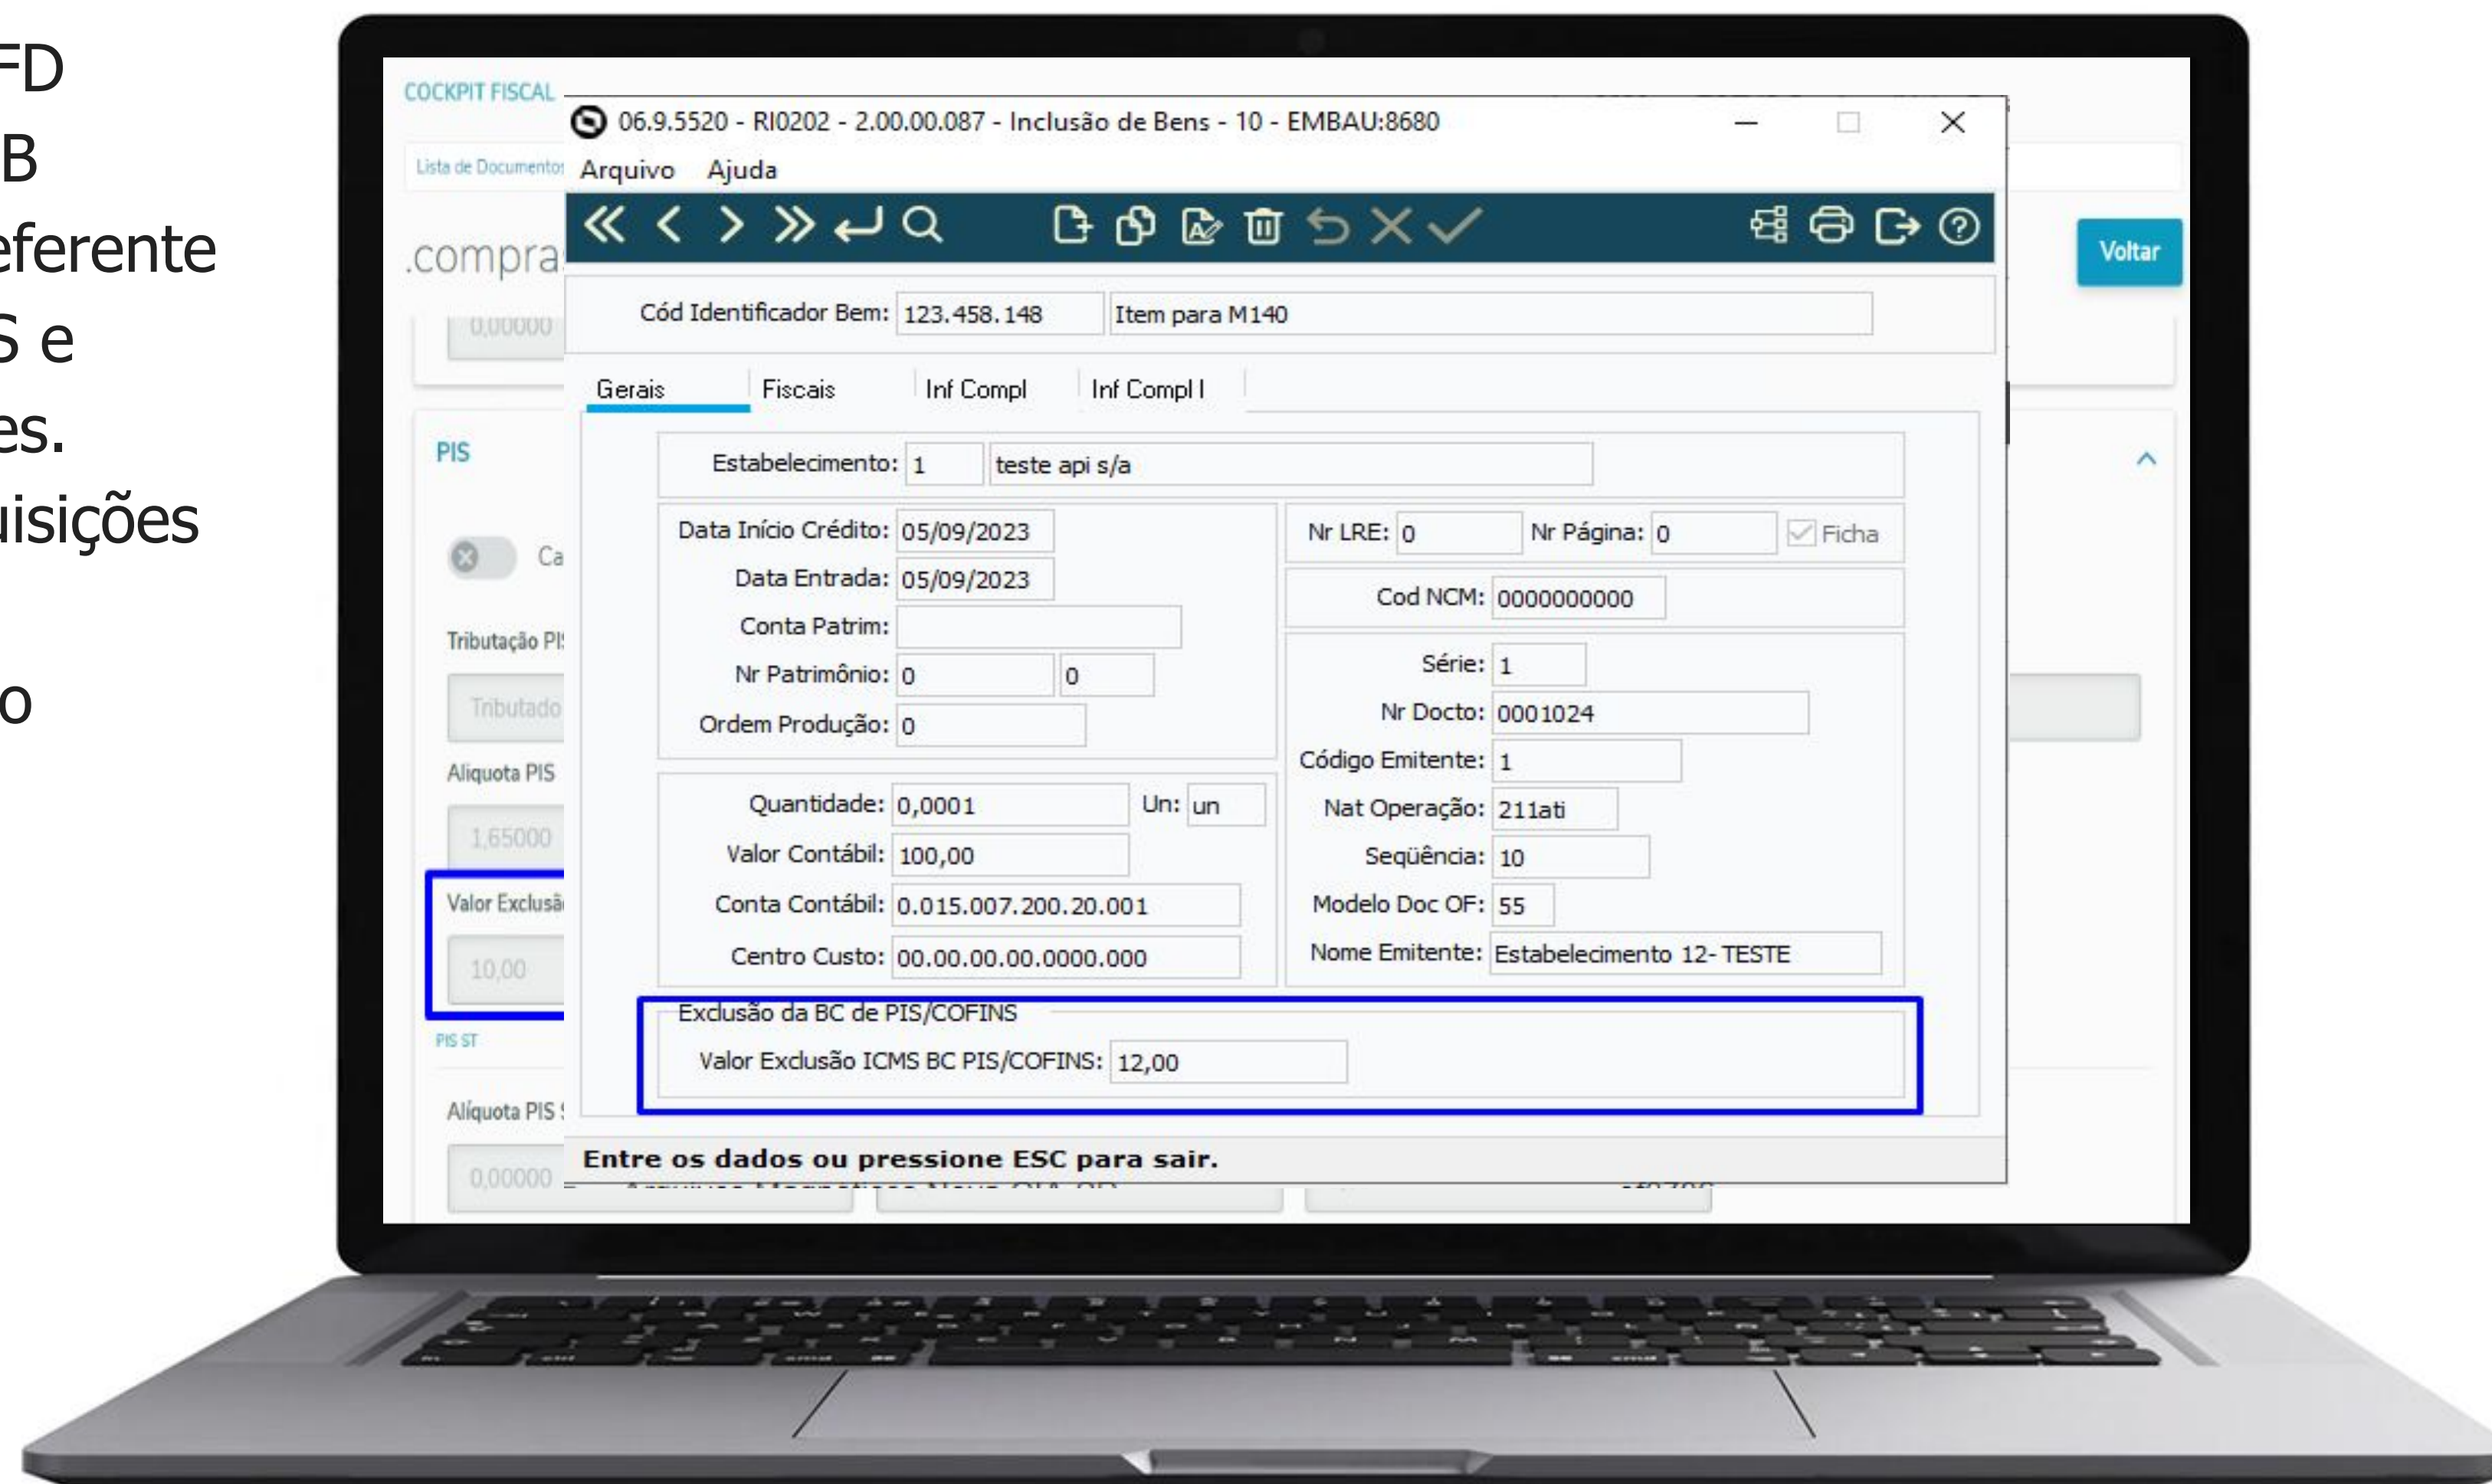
FD
B
eferente
S e
es.
uisições

o

COCKPIT FISCAL
Lista de Documentos
.compra
0,00000
PIS
Ca
Tributação PI
Tributado
Aliquota PIS
1,65000
Valor Exclusã
10,00
PIS ST
Alíquota PIS
0,00000
Voltar

06.9.5520 - RI0202 - 2.00.00.087 - Inclusão de Bens - 10 - EMBAU:8680
Arquivo Ajuda

Cód Identificador Bem: 123.458.148 Item para M140

Gerais Fiscais Inf Compl Inf Compl I

Estabelecimento: 1 teste api s/a

Data Início Crédito: 05/09/2023
Data Entrada: 05/09/2023
Conta Patrim:
Nr Patrimônio: 0 0
Ordem Produção: 0

Nr LRE: 0 Nr Página: 0 Ficha
Cod NCM: 0000000000
Série: 1
Nr Docto: 0001024
Código Emitente: 1
Nat Operação: 211ati
Seqüência: 10
Modelo Doc OF: 55
Nome Emitente: Estabelecimento 12- TESTE

Quantidade: 0,0001 Un: un
Valor Contábil: 100,00
Conta Contábil: 0.015.007.200.20.001
Centro Custo: 00.00.00.00.0000.000

Exclusão da BC de PIS/COFINS
Valor Exclusão ICMS BC PIS/COFINS: 12,00

Entre os dados ou pressione ESC para sair.